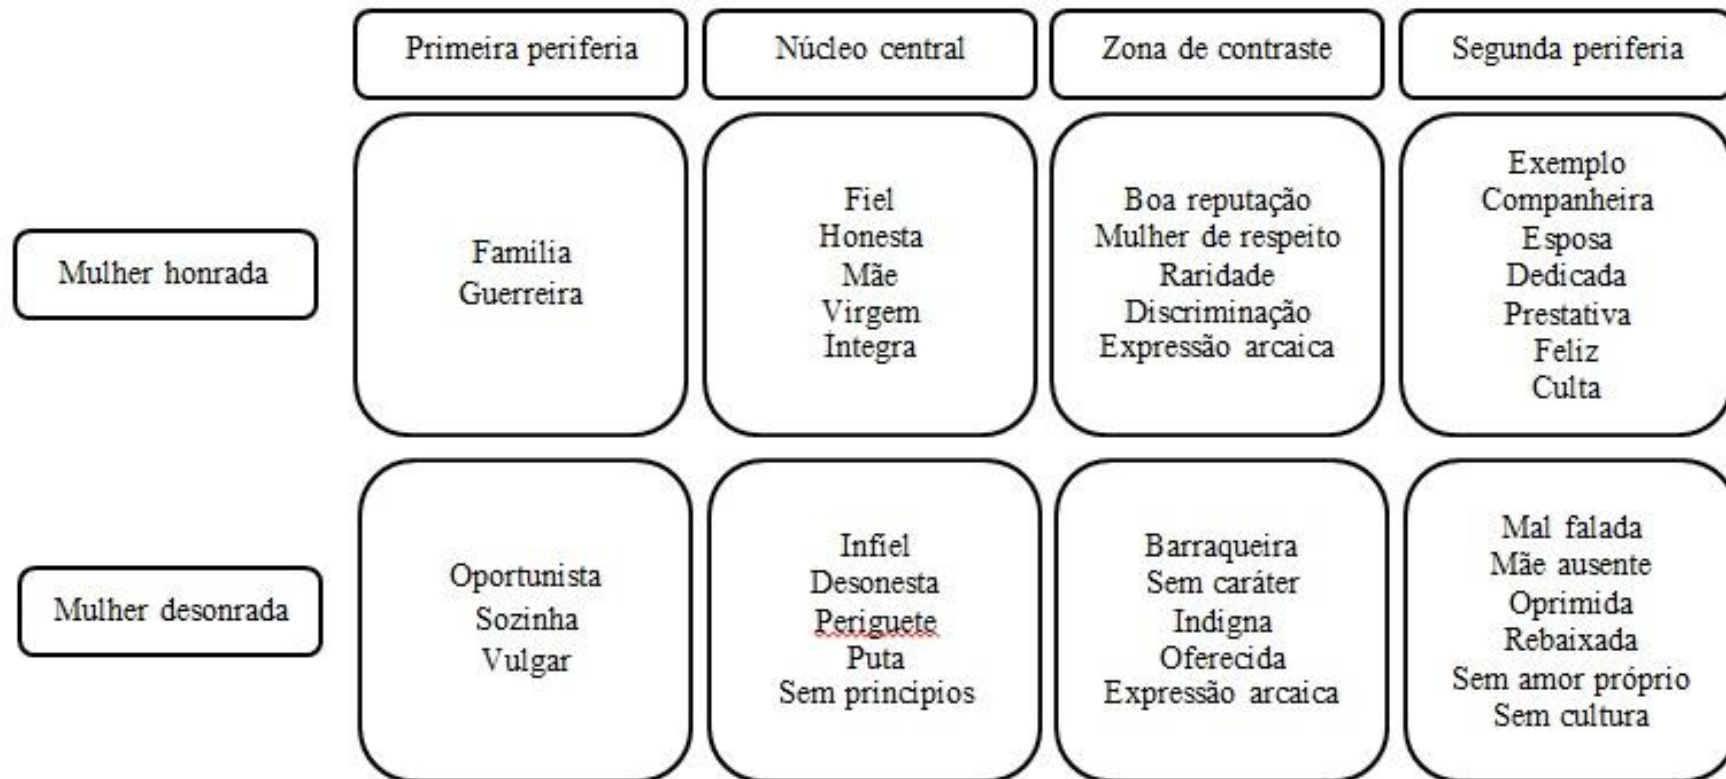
|  | Primeira periferia | Núcleo central | Zona de contraste | Segunda periferia |
|---|---|---|---|---|
| Mulher honrada | Familia Guerreira | Fiel Honesta Mãe Virgem Integra | Boa reputação Mulher de respeito Raridade Discriminação Expressão arcaica | Exemplo Companheira Esposa Dedicada Prestativa Feliz Culta |
| Mulher desonrada | Oportunista Sozinha Vulgar | Infiel Desonesta Periguete Puta Sem principios | Barraqueira Sem caráter Indigna Oferecida Expressão arcaica | Mal falada Mãe ausente Oprimida Rebaixada Sem amor próprio Sem cultura |